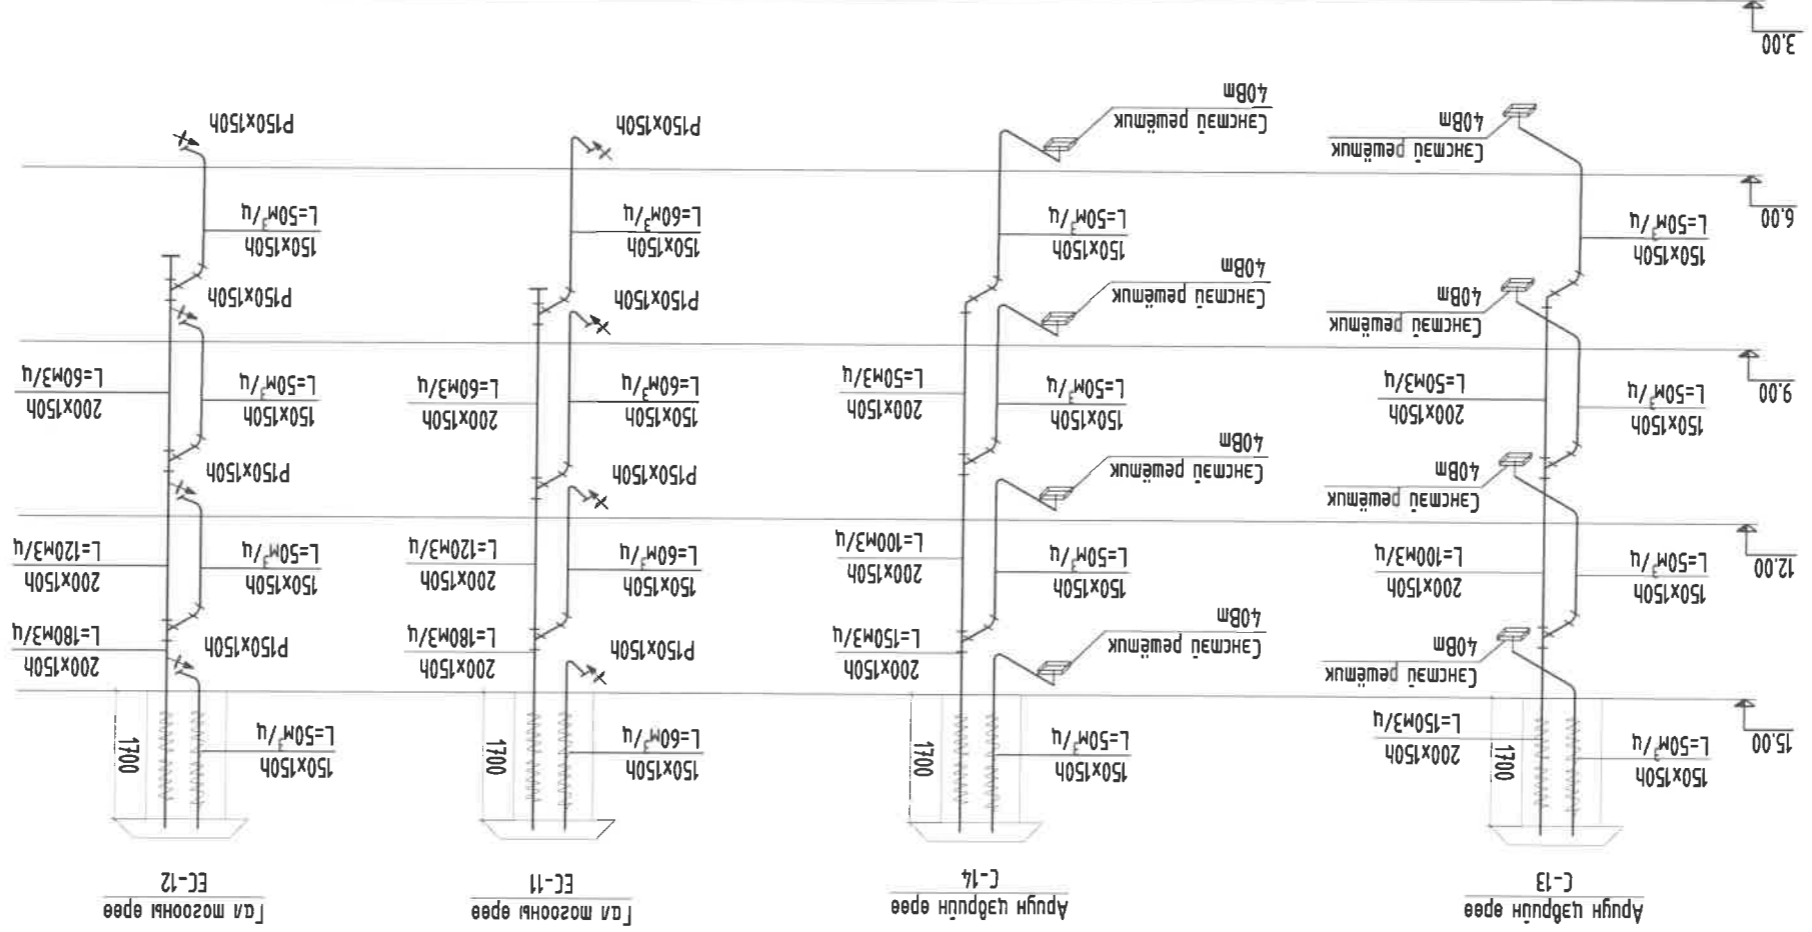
3.00

6.00

9.00

12.00

15.00

Сэнсэй решётк
40Вт

Сэнсэй решётк
40Вт

Сэнсэй решётк
40Вт

Сэнсэй решётк
40Вт

150х150h
L=50м³/ч

150х150h
L=50м³/ч

200х150h
L=50м3/ч

150х150h
L=50м³/ч

200х150h
L=100м3/ч

150х150h
L=50м³/ч

200х150h
L=150м3/ч

1700

Агааар цэвэрлэх эрээ
С-13

Сэнсэй решётк
40Вт

Сэнсэй решётк
40Вт

Сэнсэй решётк
40Вт

Сэнсэй решётк
40Вт

150х150h
L=50м³/ч

150х150h
L=50м³/ч

200х150h
L=50м3/ч

150х150h
L=50м³/ч

200х150h
L=100м3/ч

200х150h
L=150м3/ч

150х150h
L=50м³/ч

1700

Агааар цэвэрлэх эрээ
С-14

P150х150h

150х150h
L=60м³/ч

P150х150h

150х150h
L=60м³/ч

200х150h
L=60м3/ч

P150х150h

150х150h
L=60м³/ч

200х150h
L=120м3/ч

P150х150h

200х150h
L=180м3/ч

150х150h
L=60м³/ч

1700

Гал тогооны эрээ
ЕС-11

P150х150h

150х150h
L=50м³/ч

P150х150h

150х150h
L=50м³/ч

200х150h
L=60м3/ч

P150х150h

150х150h
L=50м³/ч

200х150h
L=120м3/ч

P150х150h

200х150h
L=180м3/ч

150х150h
L=50м³/ч

1700

Гал тогооны эрээ
ЕС-12